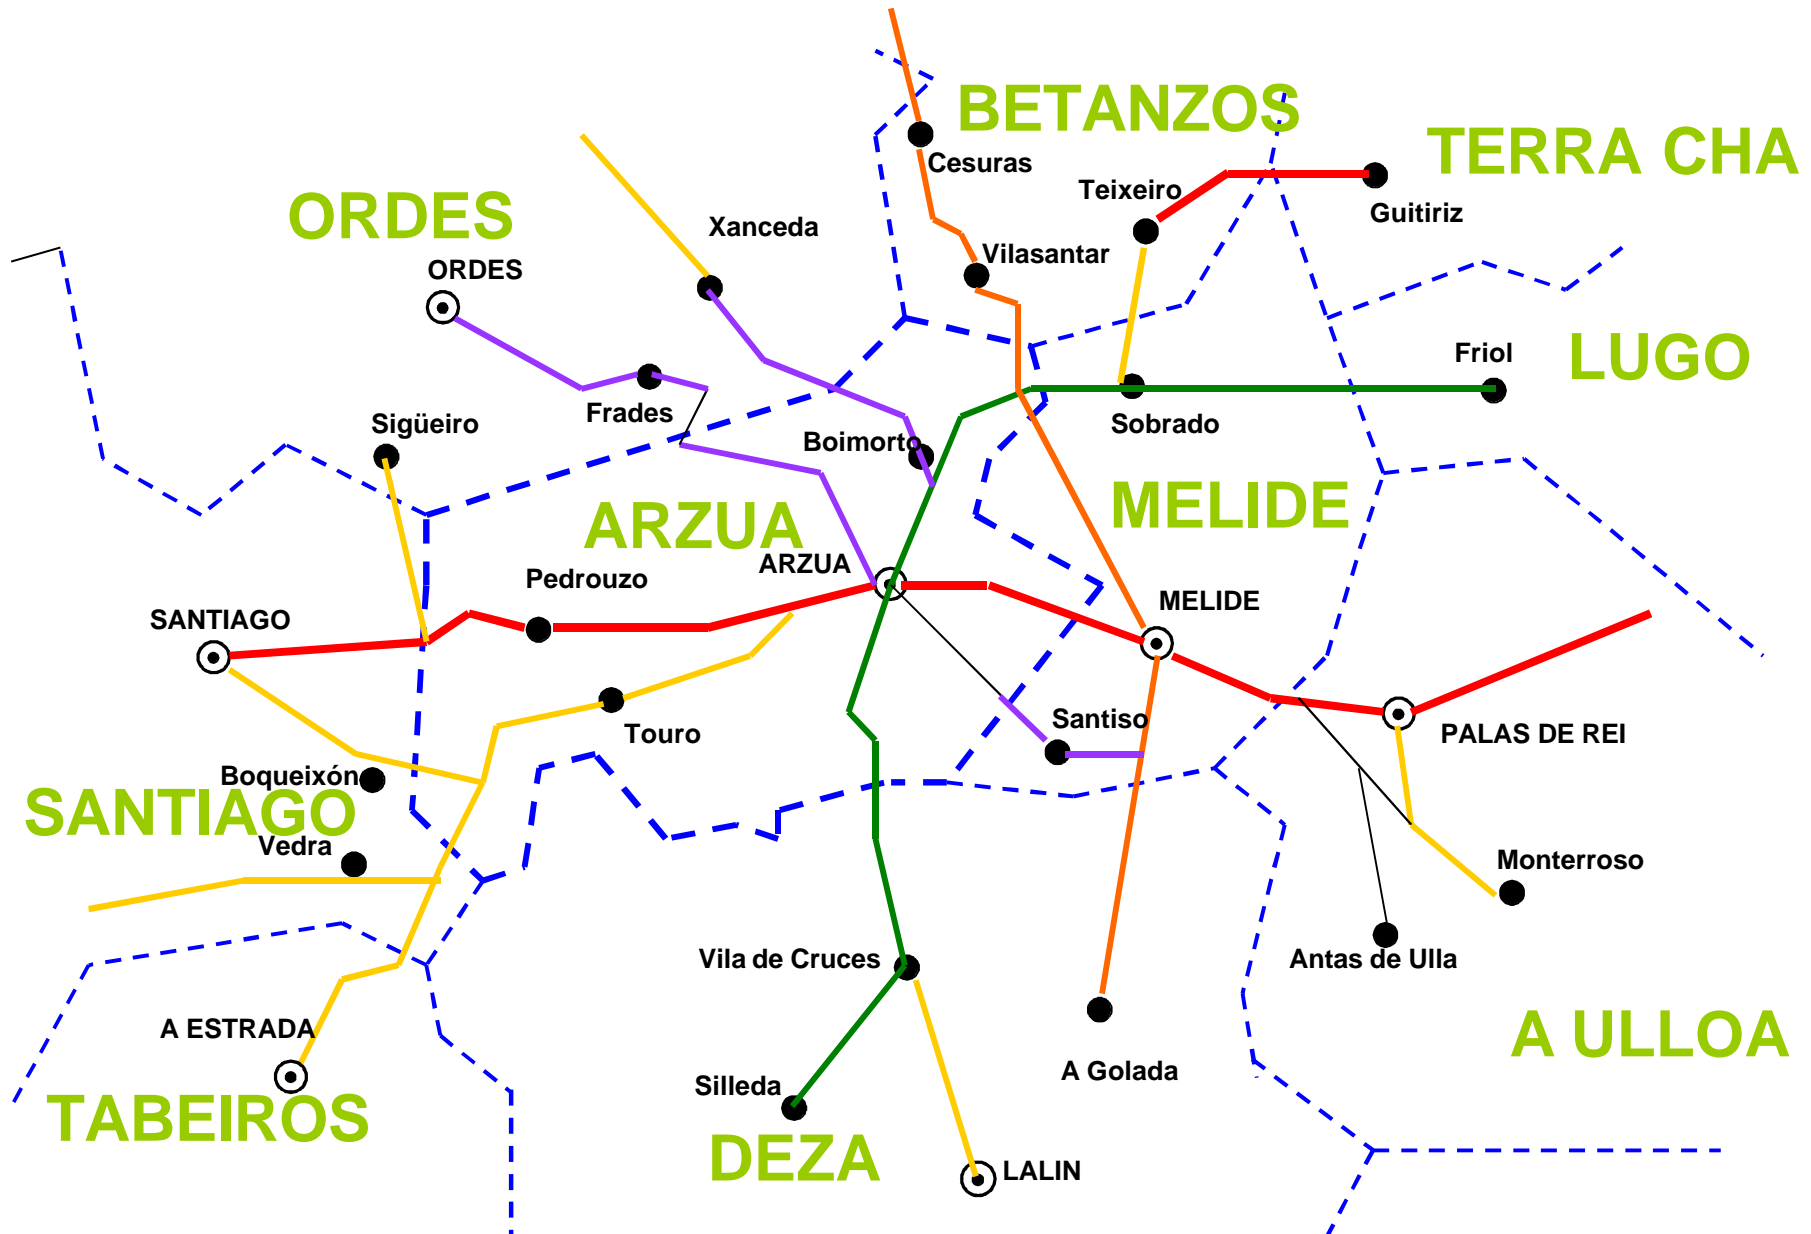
BETANZOS
TERRA CHA
Cesuras
Teixeiro
Guitiriz
ORDES
Xanceda
Vilasantar
ORDES
Friol
LUGO
Frades
Sobrado
Sigüeiro
Boimorto
MELIDE
ARZUA
ARZUA
Pedrouzo
MELIDE
SANTIAGO
Santiso
PALAS DE REI
Touro
Boqueixón
SANTIAGO
Vedra
Monterroso
Vila de Cruces
Antas de Ulla
A ULLOA
A ESTRADA
A Golada
Silleda
TABEIROS
DEZA
LALIN